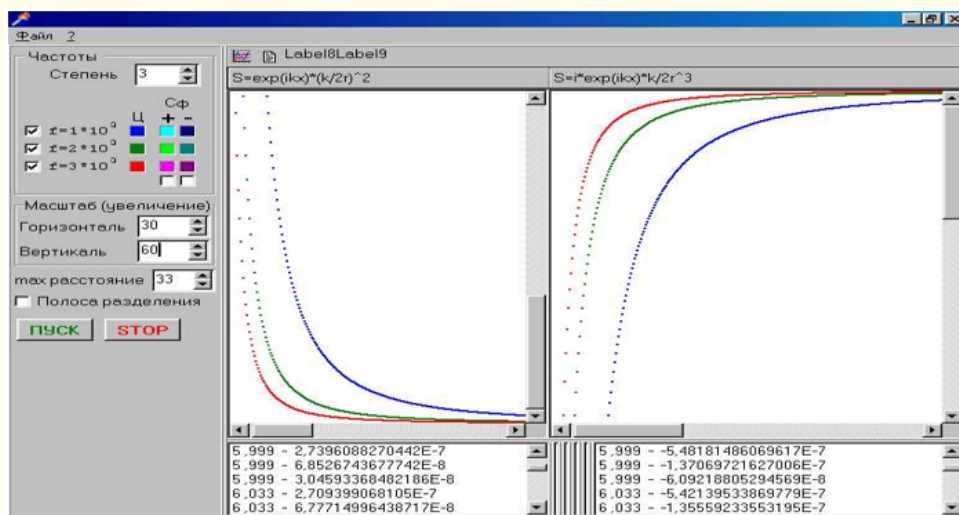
Файл ?

Частоты
Степень 3
Ц Сф
+ -
f=1*10^9
f=2*10^9
f=3*10^9

Масштаб (увеличение)
Горизонталь 30
Вертикаль 60
max расстояние 33
Полоса разделения
ПУСК STOP

Label8Label9
S=exp(ikx)*(k/2r)^2
S=i*exp(ikx)*k/2r^3

5,999 - 2,7396088270442E-7
5,999 - 6,8526743677742E-8
5,999 - 3,04593368482186E-8
6,033 - 2,709399068105E-7
6,033 - 6,77714996438717E-8

5,999 - -5,48181486069617E-7
5,999 - -1,37069721627006E-7
5,999 - -6,09218805294569E-8
6,033 - -5,42139533869779E-7
6,033 - -1,35559233553195E-7